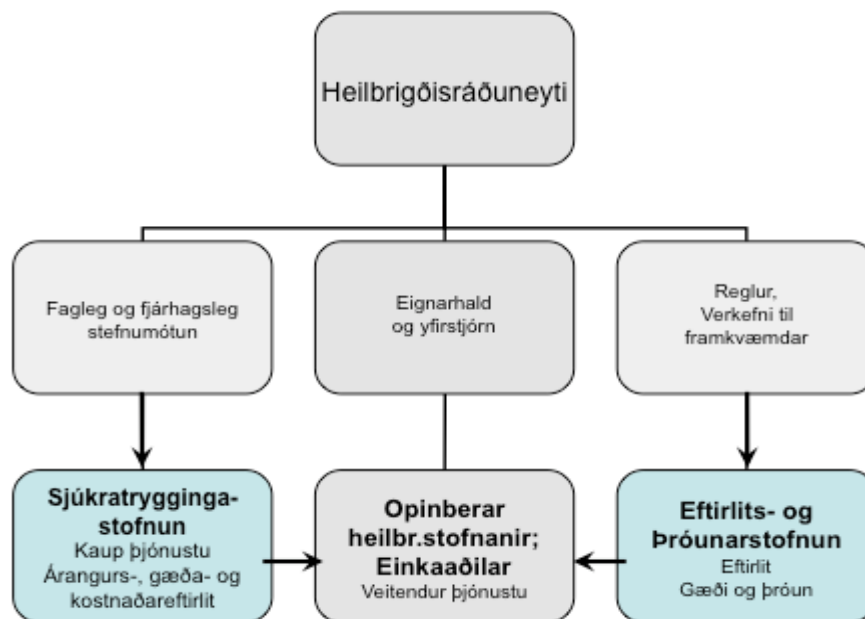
Heilbrigðisráðuneyti

Fagleg og fjárhagsleg stefnumótun

Eignarhald og yfirstjórn

Reglur, Verkefni til framkvæmdar

**Sjúkratrygginga-stofnun**
Kaup þjónustu
Árangurs-, gæða- og kostnaðareftirlit

**Opinberar heilbr.stofnanir; Einkaaðilar**
Veitendur þjónustu

**Eftirlits- og Þróunarstofnun**
Eftirlit
Gæði og þróun